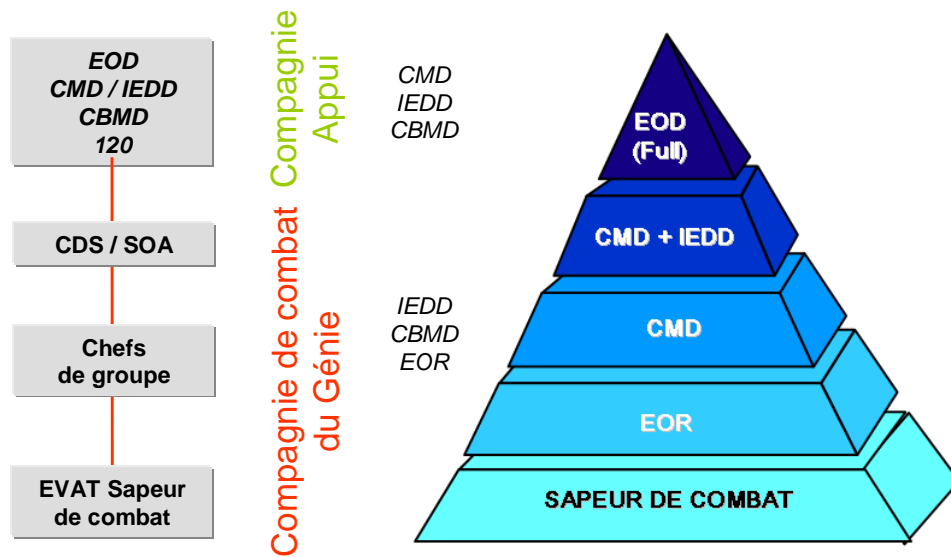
EOD
CMD / IEDD
CBMD
120

CDS / SOA

Chefs de groupe

EVAT Sapeur de combat

Compagnie Appui

Compagnie de combat du Génie

CMD
IEDD
CBMD

IEDD
CBMD
EOR

EOD (Full)

CMD + IEDD

CMD

EOR

SAPEUR DE COMBAT